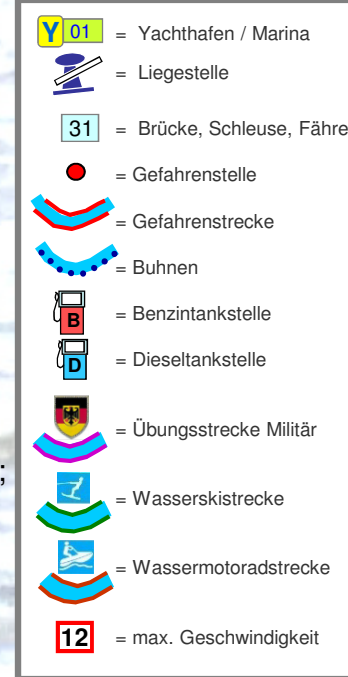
Y 01 = Yachthafen / Marina

= Liegestelle

31 = Brücke, Schleuse, Fähre

= Gefahrenstelle

= Gefahrenstrecke

= Buhnen

B = Benzintankstelle

D = Dieseltankstelle

= Übungsstrecke Militär

= Wasserskistrecke

= Wassermotoradstrecke

12 = max. Geschwindigkeit